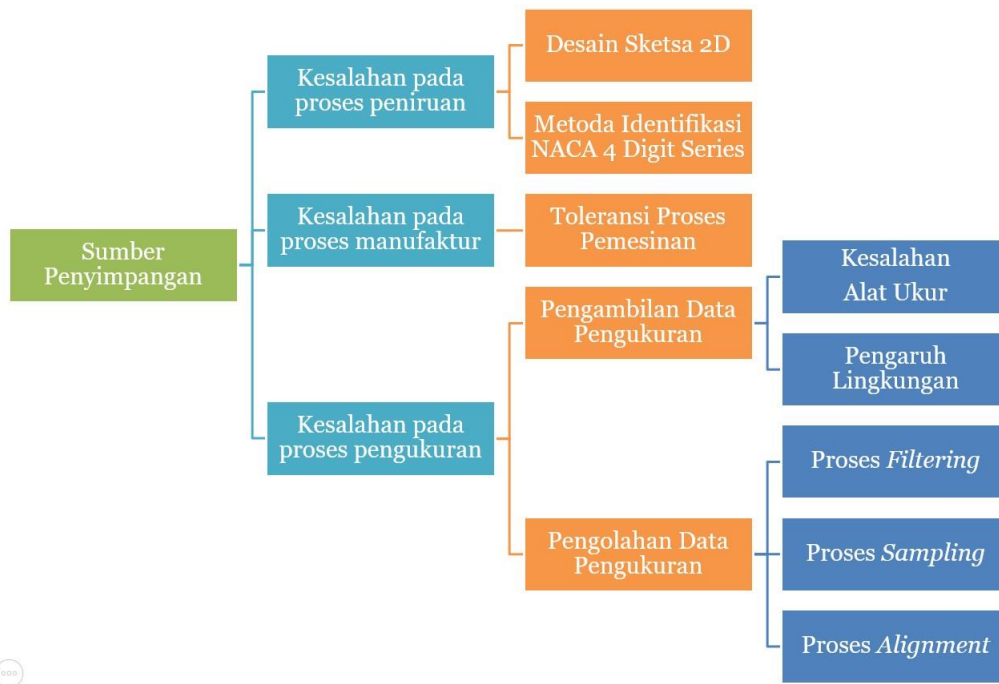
Sumber Penyimpangan

Kesalahan pada proses peniruan

Desain Sketsa 2D

Metoda Identifikasi NACA 4 Digit Series

Kesalahan pada proses manufaktur

Toleransi Proses Pemesinan

Kesalahan pada proses pengukuran

Pengambilan Data Pengukuran

Kesalahan Alat Ukur

Pengaruh Lingkungan

Pengolahan Data Pengukuran

Proses *Filtering*

Proses *Sampling*

Proses *Alignment*